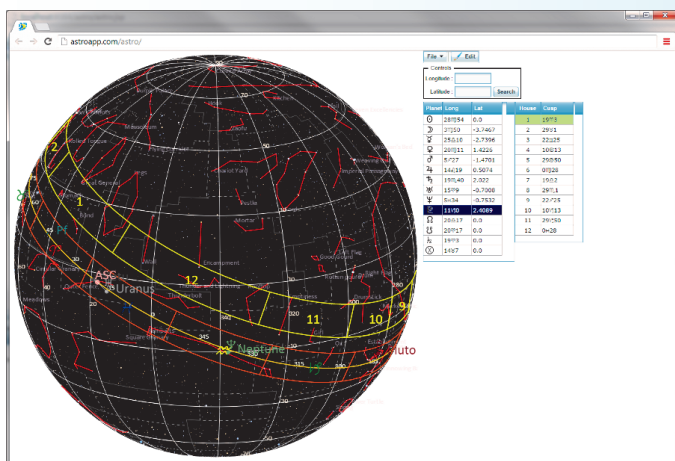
astroapp.com/astro/

File ▾ Edit

Controls
Longitude :
Latitude :
Search

| Planet | Long | Lat |
|---|---|---|
| ☉ | 28♍54 | 0.0 |
| ☽ | 3♍50 | -3.7467 |
| ☿ | 25♌10 | -2.7396 |
| ♀ | 28♍11 | 1.4226 |
| ♂ | 5♌27 | -1.4703 |
| ♃ | 14♌19 | 0.5074 |
| ♄ | 19♌40 | 2.022 |
| ♅ | 15♈9 | -0.7008 |
| ♆ | 5♓34 | -0.7532 |
| ♇ | 11♑0 | 2.4089 |
| ☊ | 28♌17 | 0.0 |
| ☋ | 28♒17 | 0.0 |
| ⚷ | 19♓3 | 0.0 |
| ⊗ | 14♉7 | 0.0 |

| House | Cusp |
|---|---|
| 1 | 19♈3 |
| 2 | 29♉1 |
| 3 | 22♊25 |
| 4 | 10♋13 |
| 5 | 29♌50 |
| 6 | 0♏28 |
| 7 | 19♎3 |
| 8 | 29♏1 |
| 9 | 22♐25 |
| 10 | 10♑13 |
| 11 | 29♒50 |
| 12 | 0♓28 |

2
1
ASC
Uranus
12
11
10
9
Neptune
Pluto